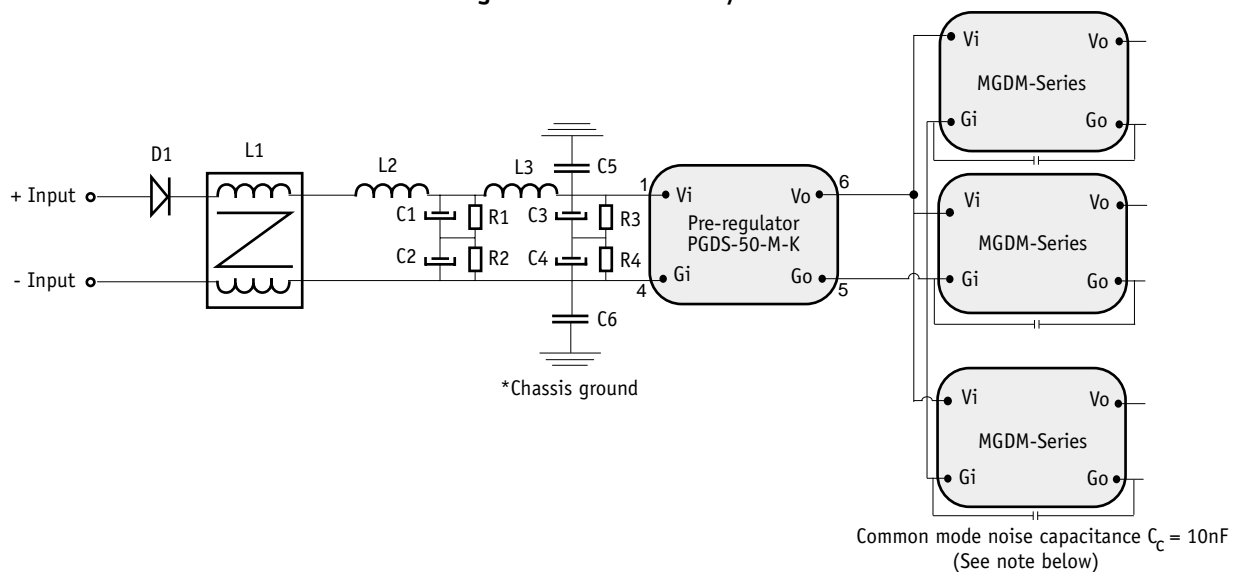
Vi
Vo
MGDM-Series
Gi
Go

D1
L1
L2
L3
C5
+ Input
1
Vi
Vo
6
Pre-regulator
PGDS-50-M-K
C1
R1
C3
R3
C2
R2
C4
R4
Vi
Vo
MGDM-Series
- Input
4
Gi
Go
5
Gi
Go
C6
*Chassis ground

Vi
Vo
MGDM-Series
Gi
Go

Common mode noise capacitance $C_C$ = 10nF
(See note below)